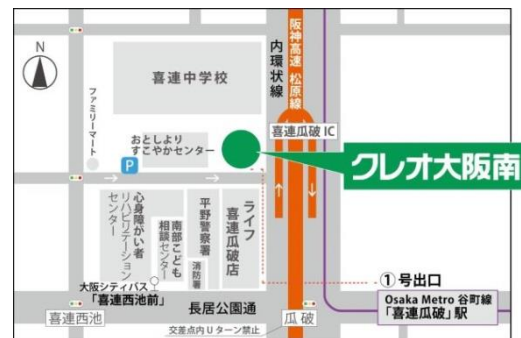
N

喜連中学校

阪神高速 松原線

内環状線

ファミリーマート

おとしより すこやかセンター

P

喜連瓜破 IC

クレオ大阪南

心身障がい者リハビリテーションセンター

南部こども相談センター

平野警察署

消防署

ライフ 喜連瓜破店

大阪シティバス「喜連西池前」

長居公園通

①号出口

Osaka Metro 谷町線「喜連瓜破」駅

喜連西池

瓜破

交差点内Uターン禁止